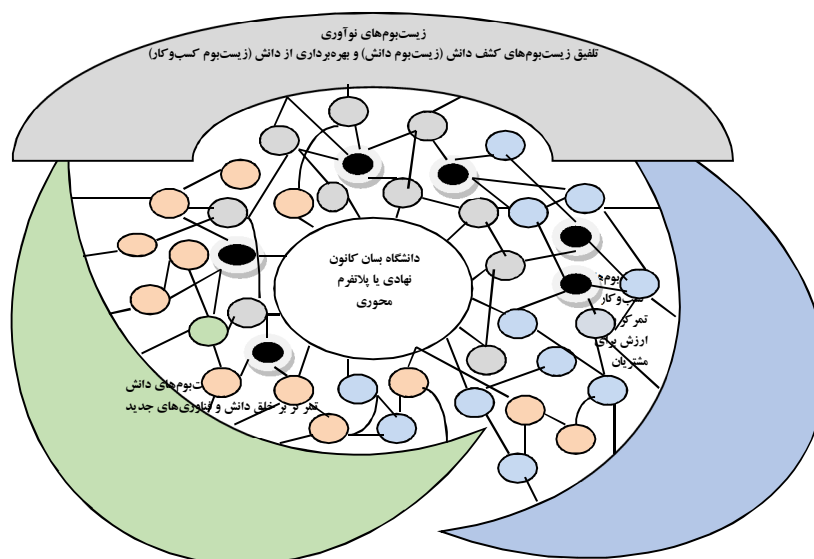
زیست‌بوم‌های نوآوری
تلفیق زیست‌بوم‌های کشف دانش (زیست‌بوم دانش) و بهره‌برداری از دانش (زیست‌بوم کسب‌وکار)

دانشگاه بسان کانون نهادی یا پلاتفرم محوری

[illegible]بوم‌ه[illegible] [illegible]ب‌وکار
تمرکز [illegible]
ارزش برای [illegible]
مشتریان

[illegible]یست‌بوم‌های دانش
تمرکز بر خلق دانش و فناوری‌های جدید